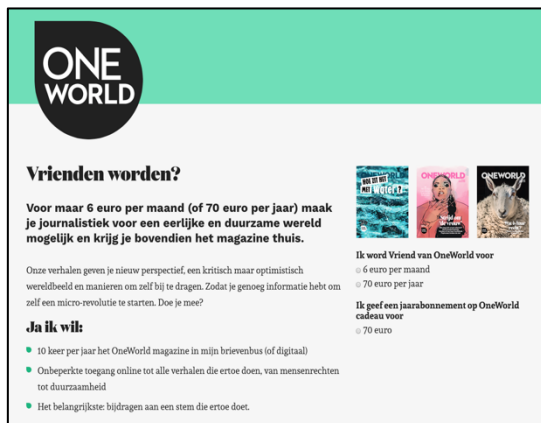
ONE WORLD

Vrienden worden?

Voor maar 6 euro per maand (of 70 euro per jaar) maak je journalistiek voor een eerlijke en duurzame wereld mogelijk en krijg je bovendien het magazine thuis.

Onze verhalen geven je nieuw perspectief, een kritisch maar optimistisch wereldbeeld en manieren om zelf bij te dragen. Zodat je genoeg informatie hebt om zelf een micro-revolutie te starten. Doe je mee?

Ja ik wil:

10 keer per jaar het OneWorld magazine in mijn brievenbus (of digitaal)

Onbeperkte toegang online tot alle verhalen die ertoe doen, van mensenrechten tot duurzaamheid

Het belangrijkste: bijdragen aan een stem die ertoe doet.

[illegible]

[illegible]

ONEWORLD

Ik word Vriend van OneWorld voor

6 euro per maand

70 euro per jaar

Ik geef een jaarabonnement op OneWorld cadeau voor

70 euro